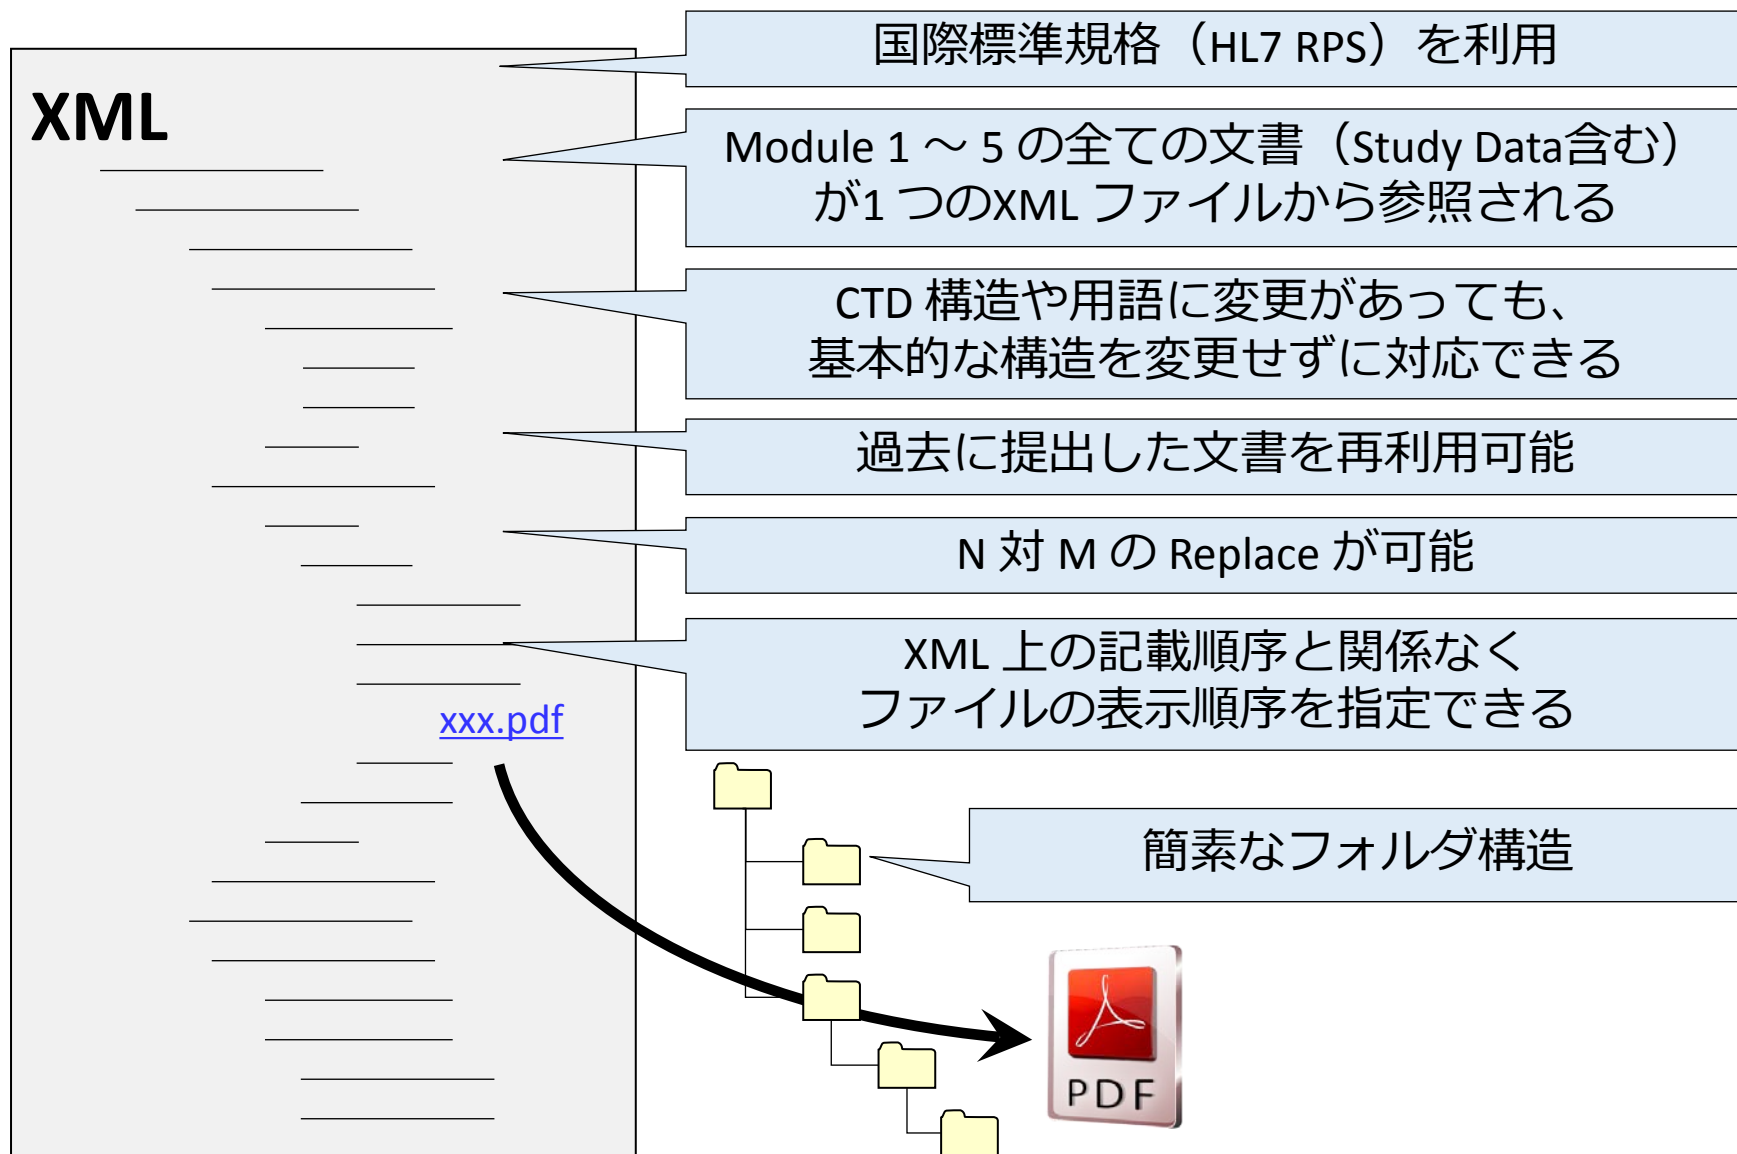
XML

xxx.pdf

国際標準規格（HL7 RPS）を利用

Module 1 ～ 5 の全ての文書（Study Data含む）が1 つのXML ファイルから参照される

CTD 構造や用語に変更があっても、基本的な構造を変更せずに対応できる

過去に提出した文書を再利用可能

N 対 M の Replace が可能

XML 上の記載順序と関係なくファイルの表示順序を指定できる

簡素なフォルダ構造

PDF